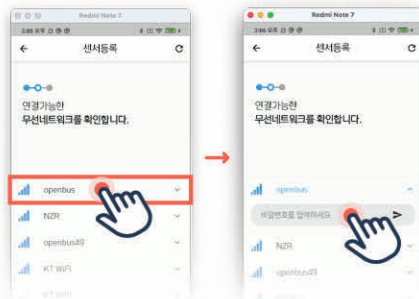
Redmi Note 7

센서등록

연결가능한
무선네트워크를 확인합니다.

openbus

NZR

openbus49

KT WiFi

Redmi Note 7

2:46

센서등록

연결가능한
무선네트워크를 확인합니다.

openbus

비밀번호를 입력하세요

NZR

openbus49